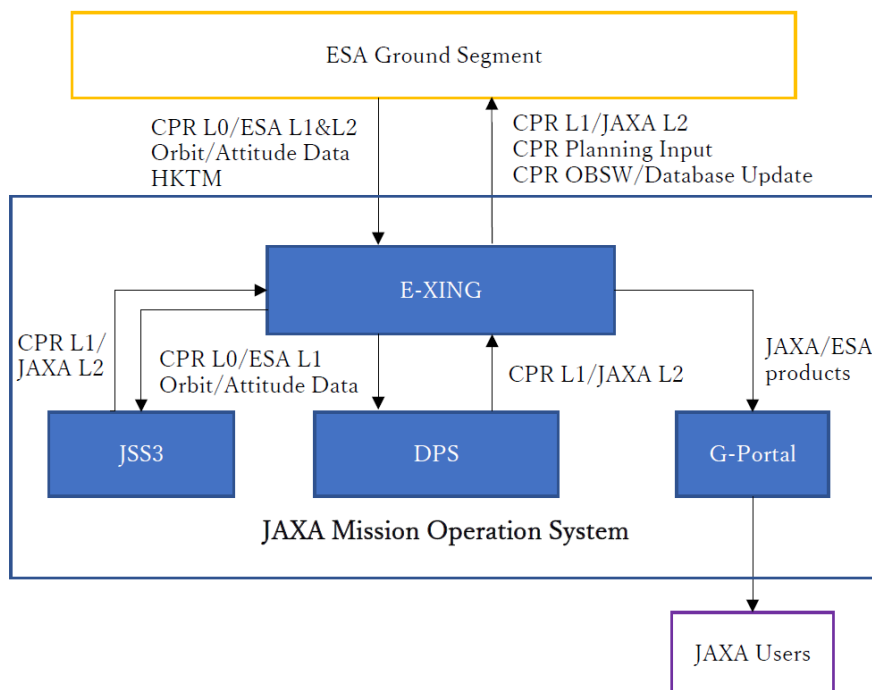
ESA Ground Segment

CPR L0/ESA L1&L2
Orbit/Attitude Data
HKTM

CPR L1/JAXA L2
CPR Planning Input
CPR OBSW/Database Update

E-XING

CPR L1/
JAXA L2

CPR L0/ESA L1
Orbit/Attitude Data

CPR L1/JAXA L2

JAXA/ESA
products

JSS3

DPS

G-Portal

JAXA Mission Operation System

JAXA Users